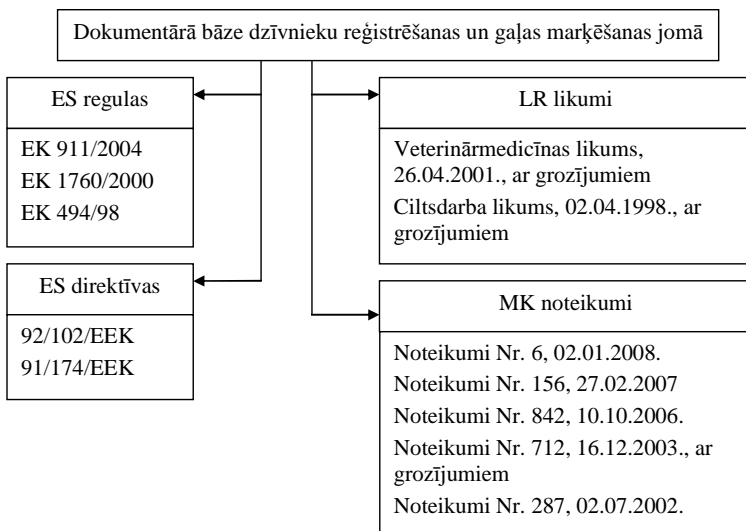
Dokumentārā bāze dzīvnieku reģistrēšanas un gaļas marķēšanas jomā

ES regulas

EK 911/2004
EK 1760/2000
EK 494/98

ES direktīvas

92/102/EEK
91/174/EEK

LR likumi

Veterinārmedicīnas likums, 26.04.2001., ar grozījumiem
Ciltsdarba likums, 02.04.1998., ar grozījumiem

MK noteikumi

Noteikumi Nr. 6, 02.01.2008.
Noteikumi Nr. 156, 27.02.2007
Noteikumi Nr. 842, 10.10.2006.
Noteikumi Nr. 712, 16.12.2003., ar grozījumiem
Noteikumi Nr. 287, 02.07.2002.